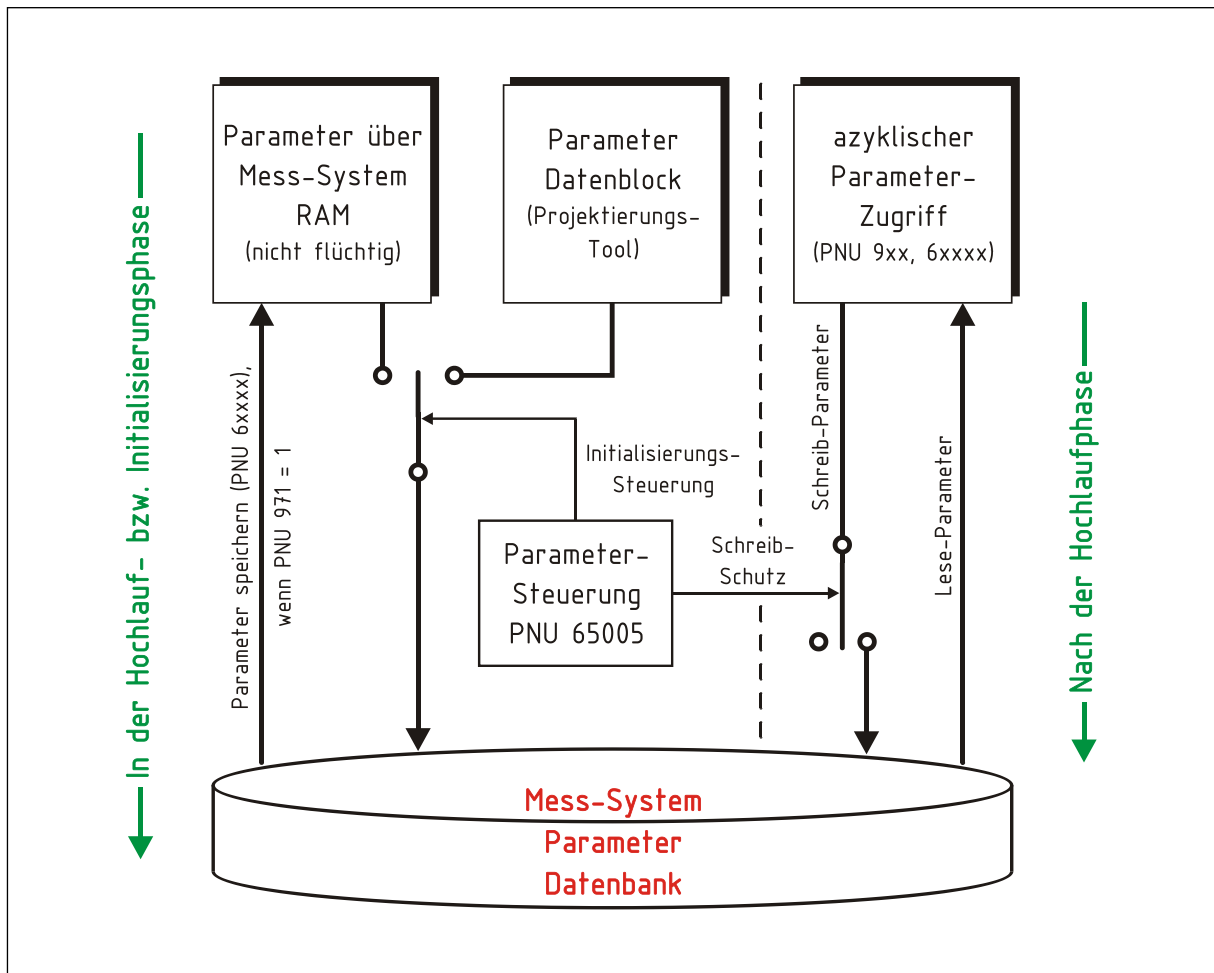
In der Hochlauf- bzw. Initialisierungsphase

Parameter über Mess-System RAM (nicht flüchtig)

Parameter Datenblock (Projektierungs-Tool)

azyklischer Parameter-Zugriff (PNU 9xx, 6xxxx)

Nach der Hochlaufphase

Parameter speichern (PNU 6xxxx), wenn PNU 971 = 1

Initialisierungs-Steuerung

Schreib-Parameter

Lese-Parameter

Parameter-Steuerung PNU 65005

Schreib-Schutz

Mess-System Parameter Datenbank